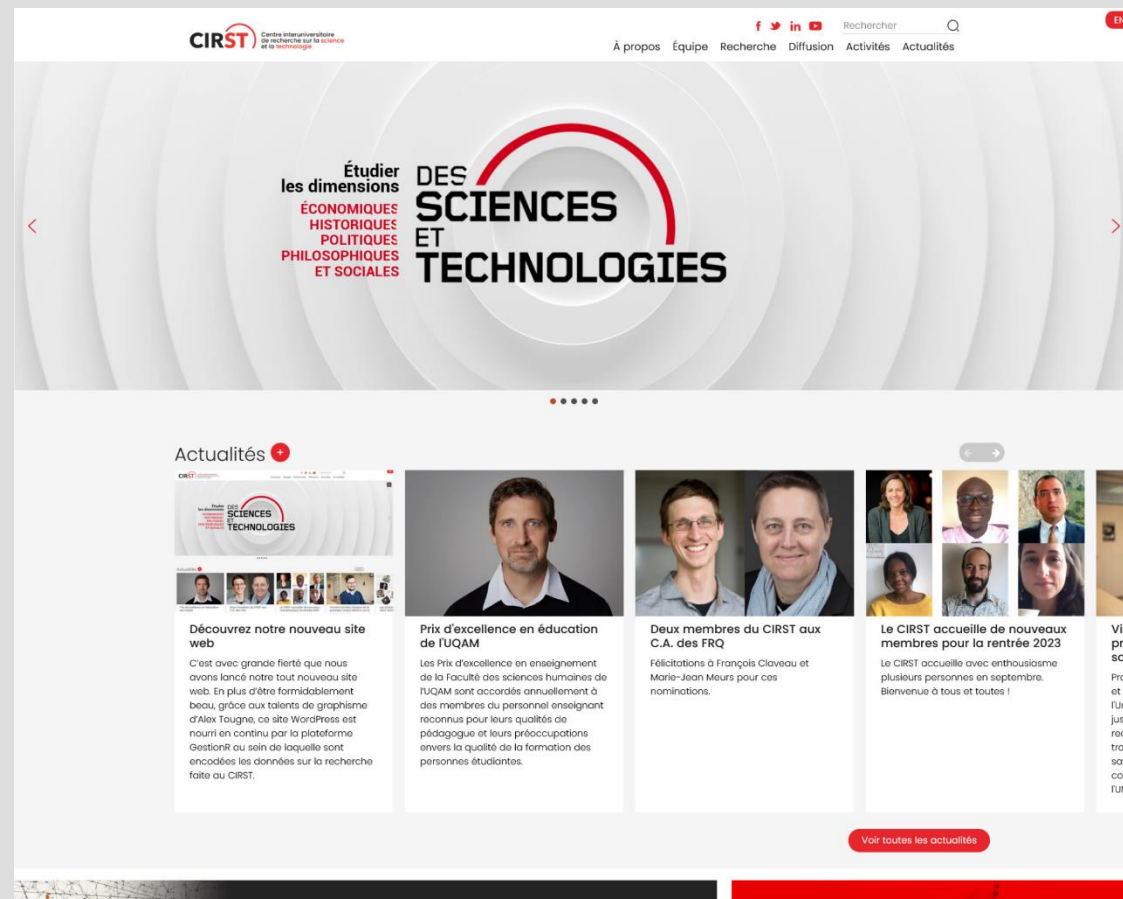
CIRST Centre interuniversitaire de recherche sur la science et la technologie

Rechercher

EN

À propos Équipe Recherche Diffusion Activités Actualités

Étudier les dimensions ÉCONOMIQUES HISTORIQUES POLITIQUES PHILOSOPHIQUES ET SOCIALES DES SCIENCES ET TECHNOLOGIES

Actualités

Découvrez notre nouveau site web

C'est avec grande fierté que nous avons lancé notre tout nouveau site web. En plus d'être formidablement beau, grâce aux talents de graphisme d'Alex Tougne, ce site WordPress est nourri en continu par la plateforme GestionR au sein de laquelle sont encodées les données sur la recherche faite au CIRST.

Prix d'excellence en éducation de l'UQAM

Les Prix d'excellence en enseignement de la Faculté des sciences humaines de l'UQAM sont accordés annuellement à des membres du personnel enseignant reconnus pour leurs qualités de pédagogue et leurs préoccupations envers la qualité de la formation des personnes étudiantes.

Deux membres du CIRST aux C.A. des FRQ

Félicitations à François Claveau et Marie-Jean Meurs pour ces nominations.

Le CIRST accueille de nouveaux membres pour la rentrée 2023

Le CIRST accueille avec enthousiasme plusieurs personnes en septembre. Bienvenue à tous et toutes !

Vi pr sc

Pro et l'U jus rec tra sa co l'U

Voir toutes les actualités